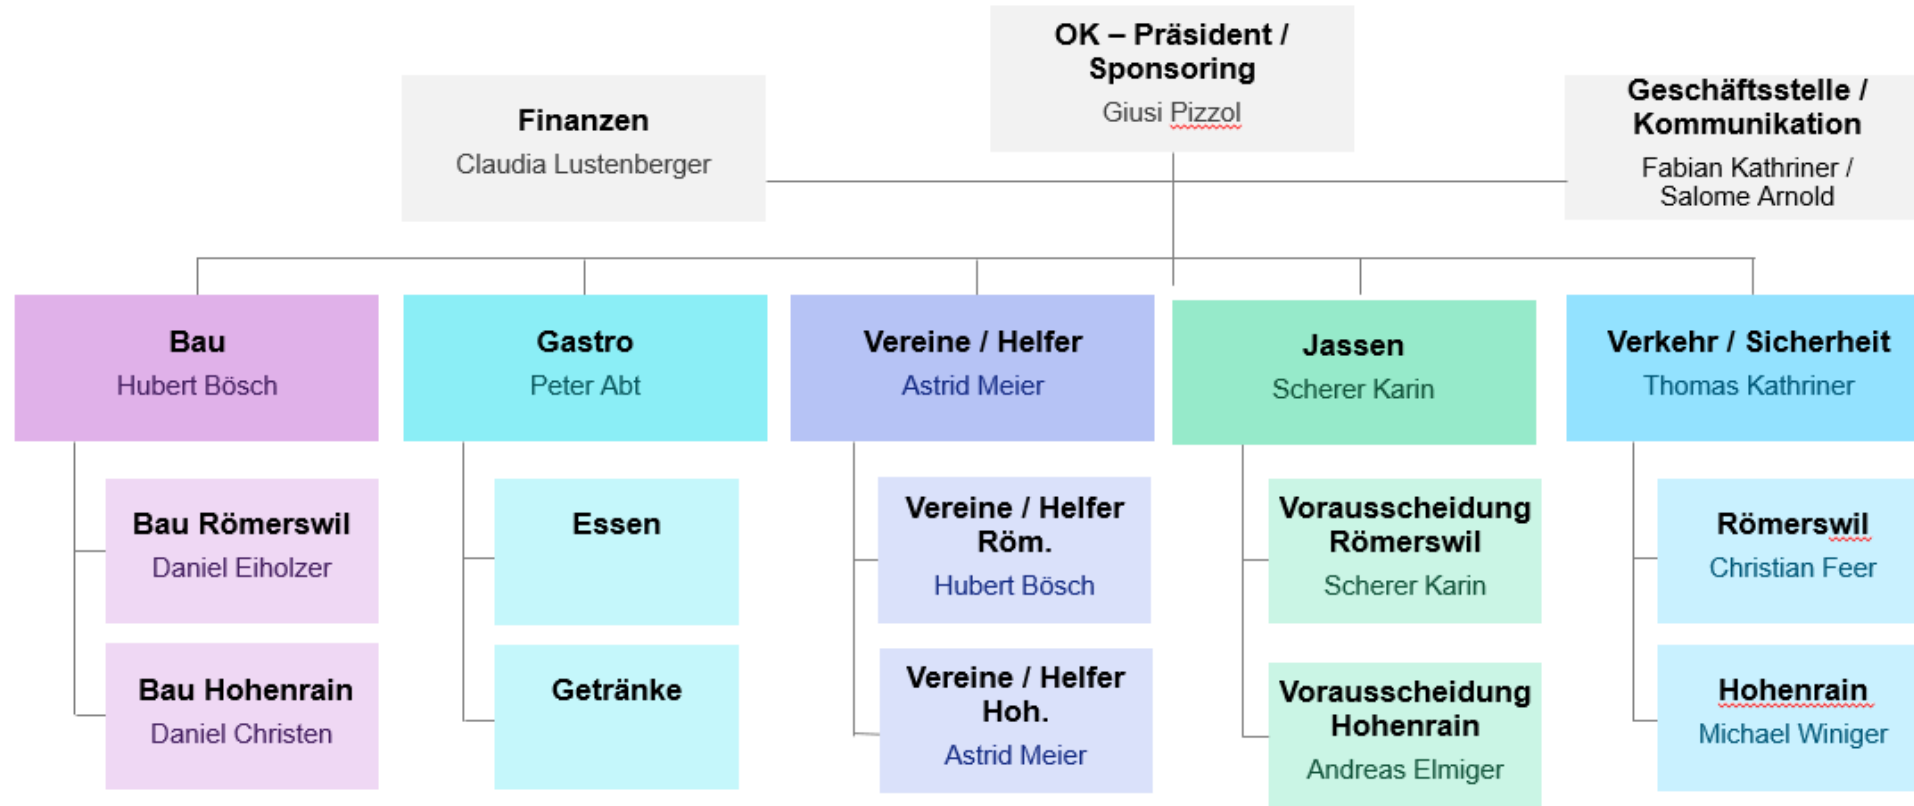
OK – Präsident / Sponsoring
Giusi Pizzol

Finanzen
Claudia Lustenberger

Geschäftsstelle / Kommunikation
Fabian Kathriner / Salome Arnold

Bau
Hubert Bösch

Bau Römerswil
Daniel Eiholzer

Bau Hohenrain
Daniel Christen

Gastro
Peter Abt

Essen

Getränke

Vereine / Helfer
Astrid Meier

Vereine / Helfer Röm.
Hubert Bösch

Vereine / Helfer Hoh.
Astrid Meier

Jassen
Scherer Karin

Vorausscheidung Römerswil
Scherer Karin

Vorausscheidung Hohenrain
Andreas Elmiger

Verkehr / Sicherheit
Thomas Kathriner

Römerswil
Christian Feer

Hohenrain
Michael Winiger